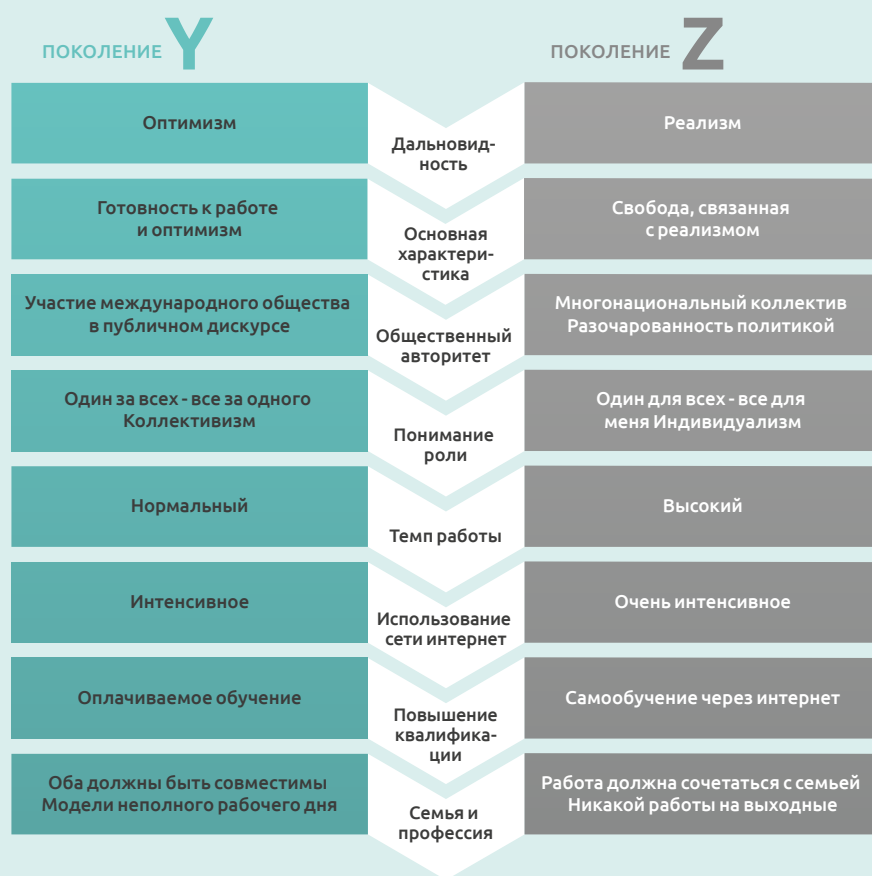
ПОКОЛЕНИЕ Y

ПОКОЛЕНИЕ Z

| ПОКОЛЕНИЕ Y | | ПОКОЛЕНИЕ Z |
|---|---|---|
| Оптимизм | Дальновидность | Реализм |
| Готовность к работе и оптимизм | Основная характеристика | Свобода, связанная с реализмом |
| Участие международного общества в публичном дискурсе | Общественный авторитет | Многонациональный коллектив Разочарованность политикой |
| Один за всех - все за одного Коллективизм | Понимание роли | Один для всех - все для меня Индивидуализм |
| Нормальный | Темп работы | Высокий |
| Интенсивное | Использование сети интернет | Очень интенсивное |
| Оплачиваемое обучение | Повышение квалификации | Самообучение через интернет |
| Оба должны быть совместимы Модели неполного рабочего дня | Семья и профессия | Работа должна сочетаться с семьей Никакой работы на выходные |